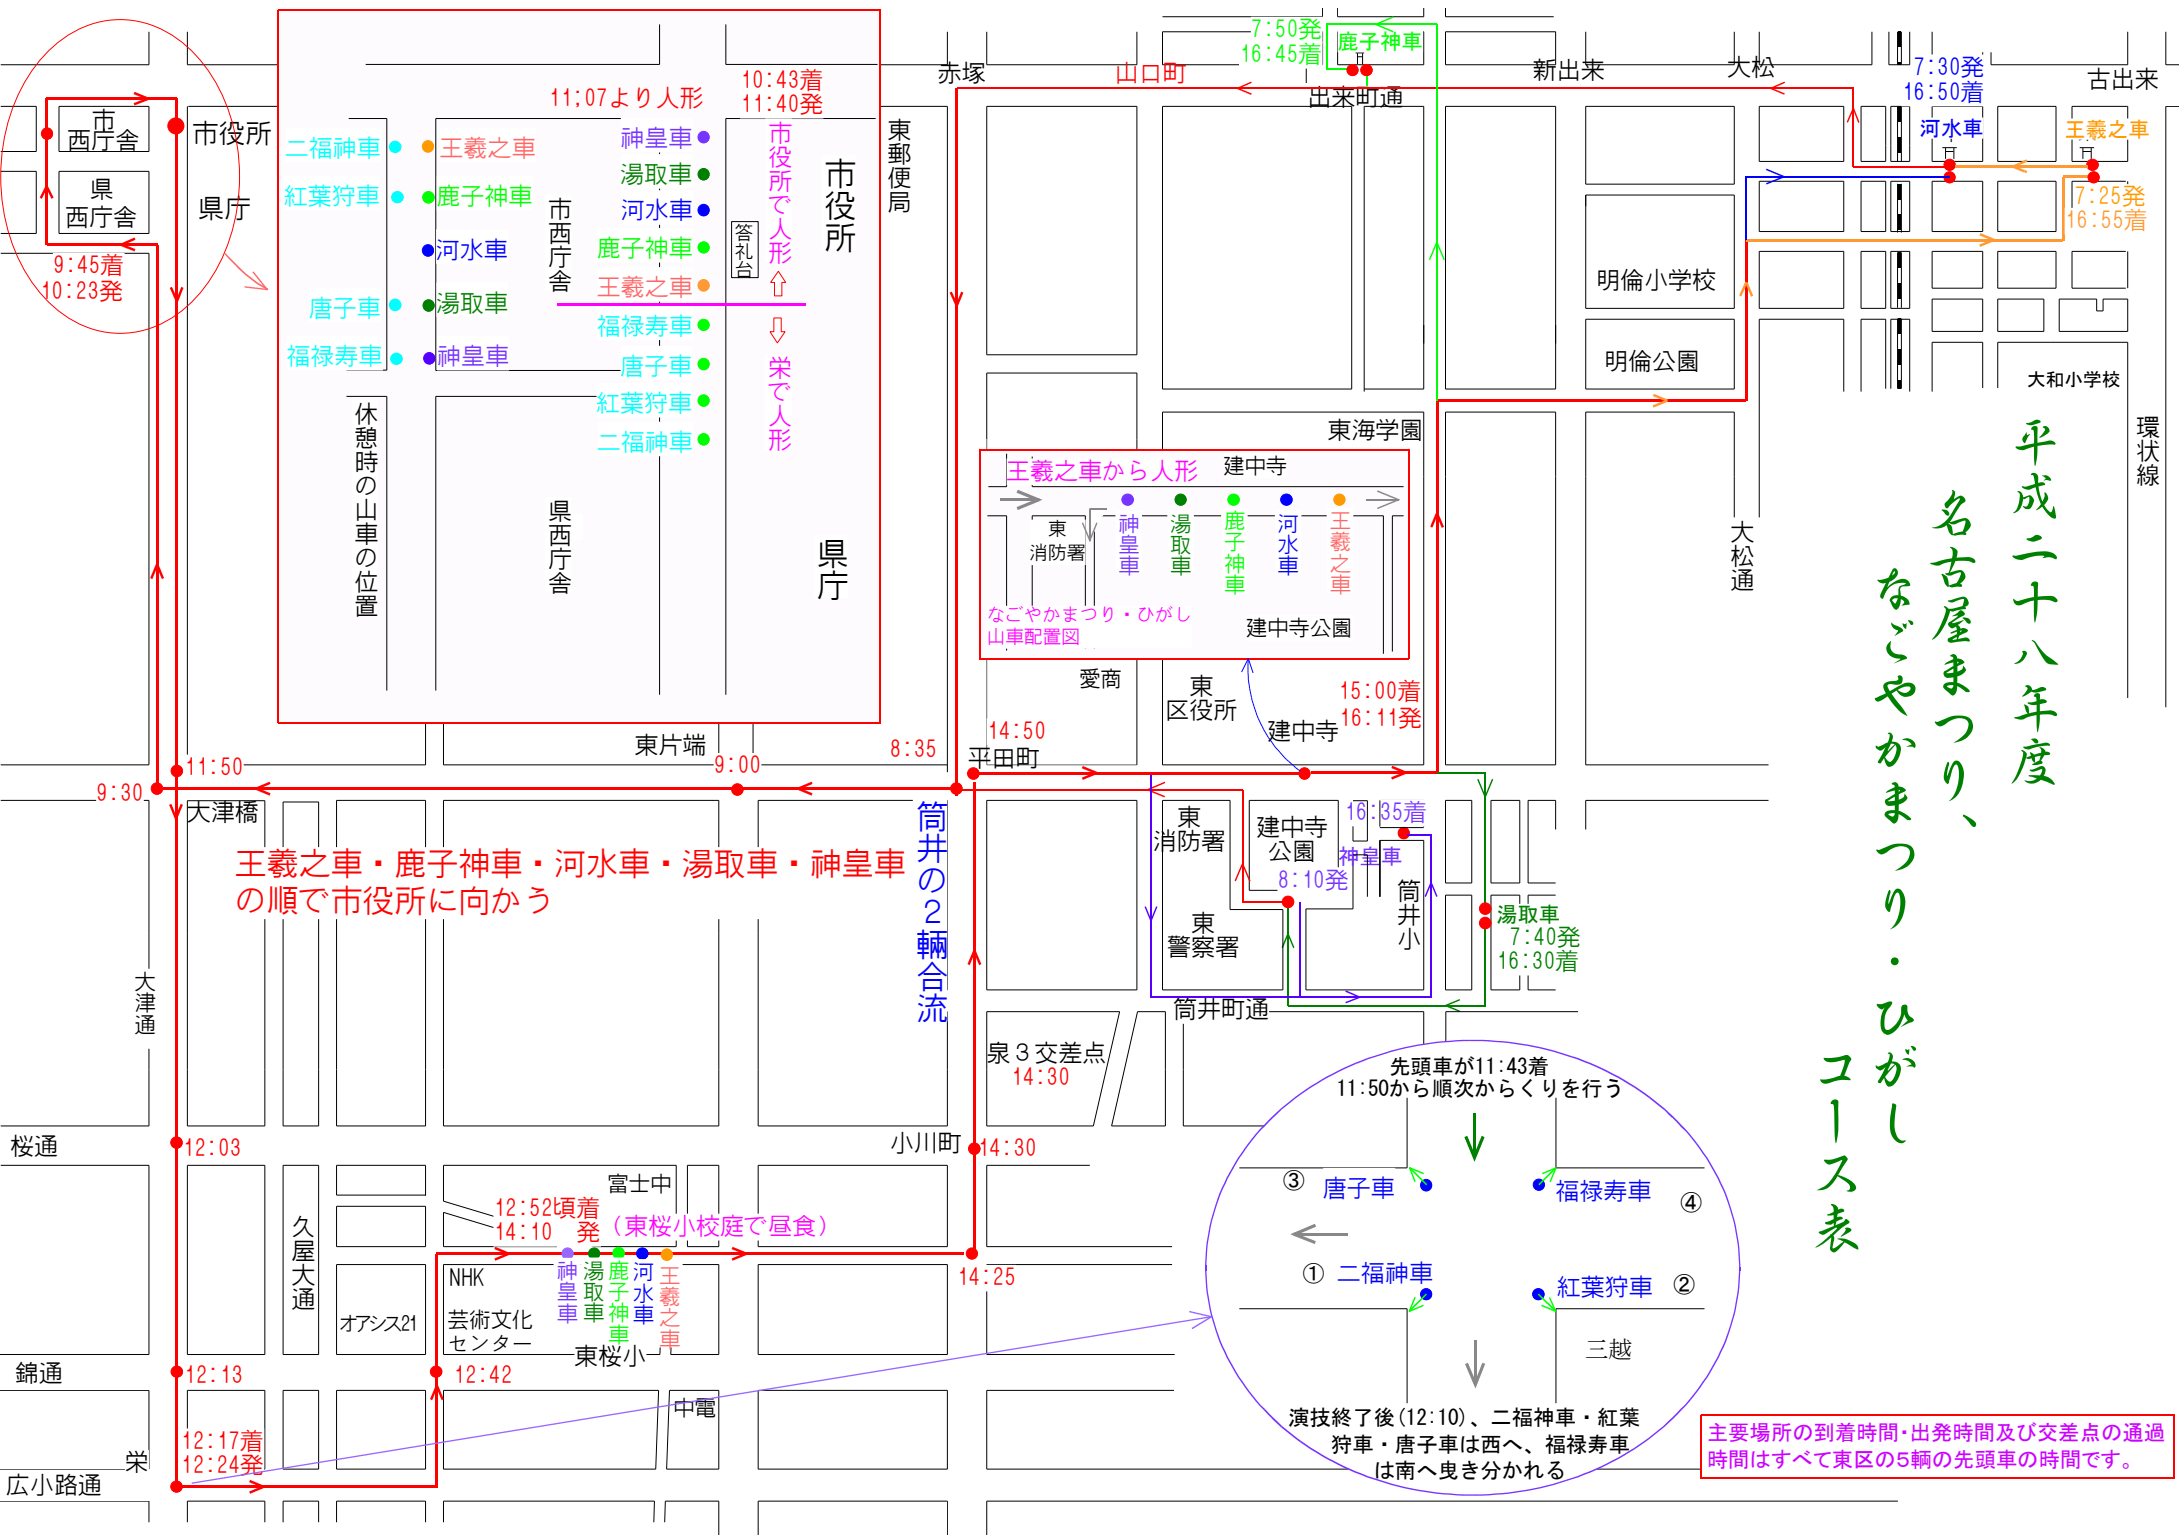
平成二十八年度
名古屋まつり、
なごやかまつり・ひがし
コース表

市西庁舎
県西庁舎
9:45着
10:23発
市役所
県庁

11:07より人形
10:43着
11:40発
二福神車
王羲之車
神皇車
湯取車
河水車
鹿子神車
王羲之車
紅葉狩車
鹿子神車
河水車
唐子車
湯取車
福禄寿車
神皇車
福禄寿車
唐子車
紅葉狩車
二福神車
市西庁舎
答礼台
市役所で人形
栄で人形
市役所
休憩時の山車の位置
県西庁舎
県庁

赤塚
山口町
7:50発
16:45着
鹿子神車
出来町通
新出来
大松
7:30発
16:50着
古出来
河水車
王羲之車
7:25発
16:55着
東郵便局
明倫小学校
明倫公園
大和小学校
環状線
東海学園
王羲之車から人形
建中寺
東消防署
神皇車
湯取車
鹿子神車
河水車
王羲之車
なごやかまつり・ひがし山車配置図
建中寺公園
大松通
愛商
東区役所
建中寺
15:00着
16:11発
14:50
平田町
東片端
9:00
8:35
11:50
9:30
大津橋
王羲之車・鹿子神車・河水車・湯取車・神皇車
の順で市役所に向かう
筒井の2輌合流
東消防署
建中寺公園
8:10発
16:35着
神皇車
筒井小
湯取車
7:40発
16:30着
東警察署
筒井町通
泉3交差点
14:30
大津通
桜通
12:03
小川町
14:30
久屋大通
富士中
12:52頃着
14:10 発（東桜小校庭で昼食）
NHK
芸術文化センター
オアシス21
神皇車
湯取車
鹿子神車
河水車
王羲之車
東桜小
14:25
錦通
12:13
12:42
中電
栄
12:17着
12:24発
広小路通

先頭車が11:43着
11:50から順次からくりを行う
③ 唐子車
福禄寿車 ④
① 二福神車
紅葉狩車 ②
三越
演技終了後（12:10）、二福神車・紅葉狩車・唐子車は西へ、福禄寿車は南へ曳き分かれる

主要場所の到着時間・出発時間及び交差点の通過時間はすべて東区の5輌の先頭車の時間です。